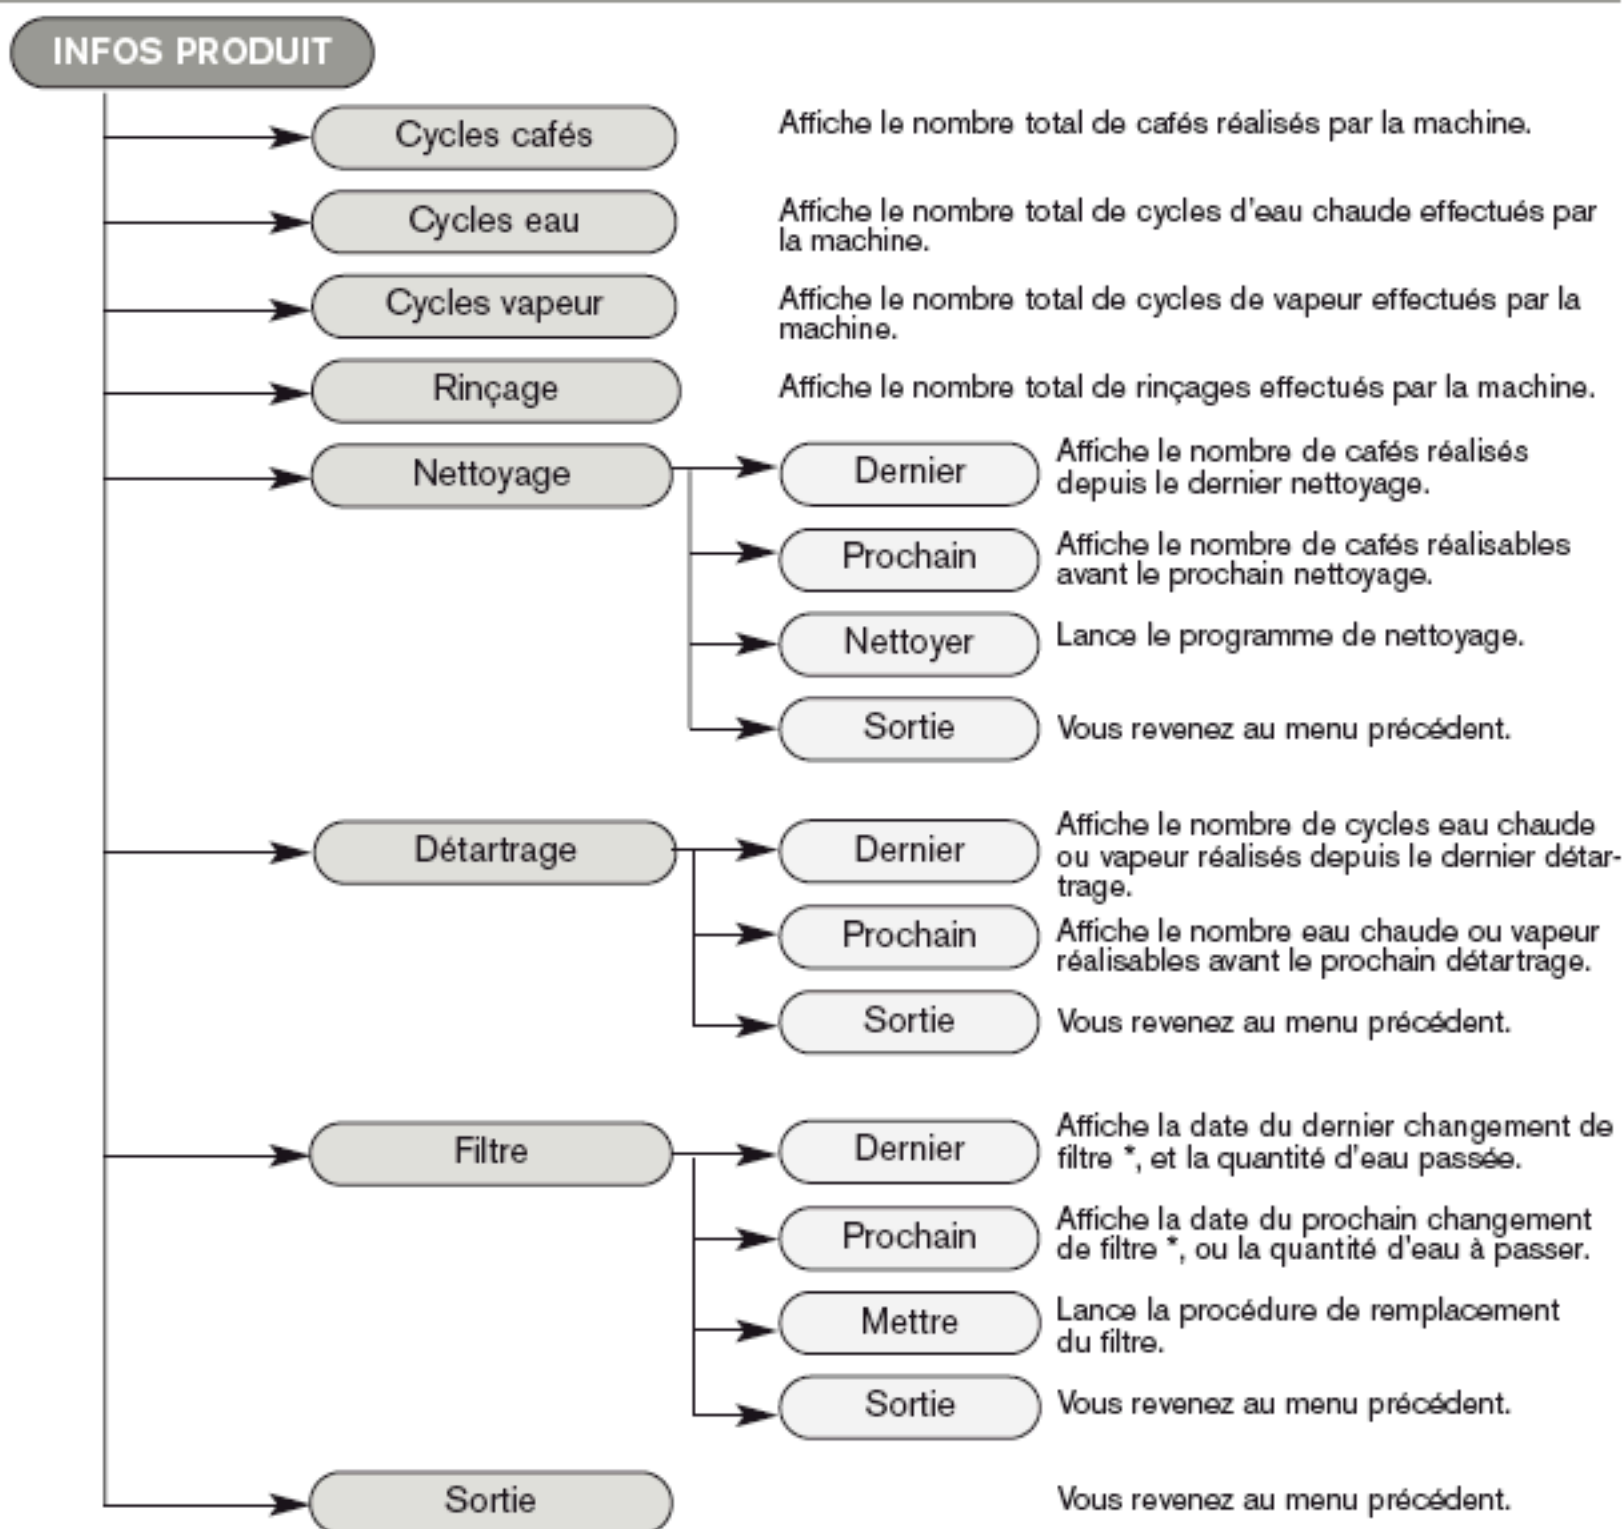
INFOS PRODUIT

Cycles cafés
Affiche le nombre total de cafés réalisés par la machine.

Cycles eau
Affiche le nombre total de cycles d'eau chaude effectués par la machine.

Cycles vapeur
Affiche le nombre total de cycles de vapeur effectués par la machine.

Rinçage
Affiche le nombre total de rinçages effectués par la machine.

Nettoyage

Dernier
Affiche le nombre de cafés réalisés depuis le dernier nettoyage.

Prochain
Affiche le nombre de cafés réalisables avant le prochain nettoyage.

Nettoyer
Lance le programme de nettoyage.

Sortie
Vous revenez au menu précédent.

Détartrage

Dernier
Affiche le nombre de cycles eau chaude ou vapeur réalisés depuis le dernier détartrage.

Prochain
Affiche le nombre eau chaude ou vapeur réalisables avant le prochain détartrage.

Sortie
Vous revenez au menu précédent.

Filtre

Dernier
Affiche la date du dernier changement de filtre *, et la quantité d'eau passée.

Prochain
Affiche la date du prochain changement de filtre *, ou la quantité d'eau à passer.

Mettre
Lance la procédure de remplacement du filtre.

Sortie
Vous revenez au menu précédent.

Sortie
Vous revenez au menu précédent.